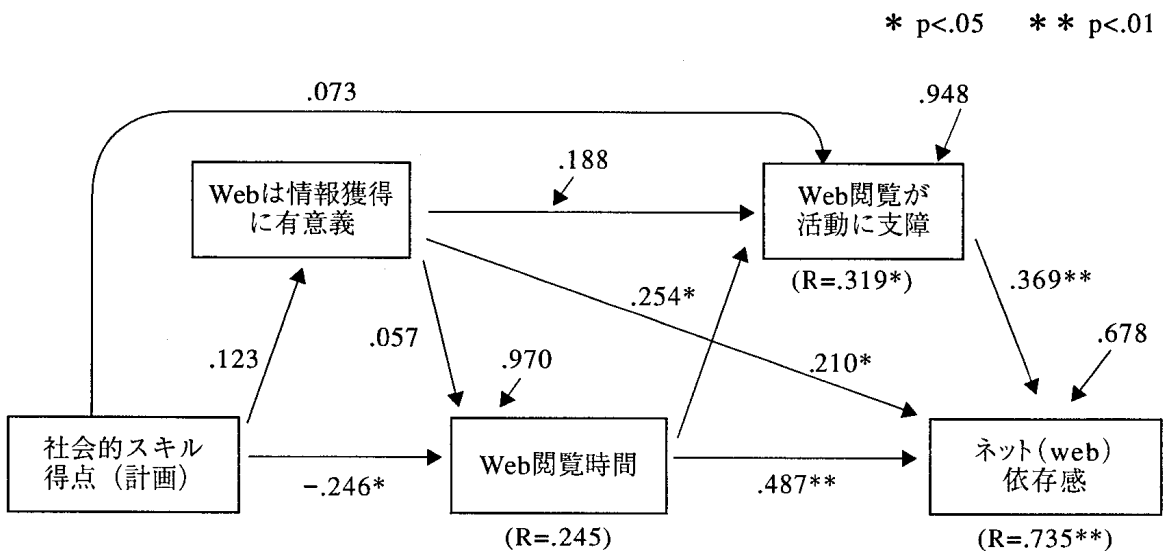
＊ p<.05　＊＊ p<.01

.073

.948

.188

Webは情報獲得に有意義

Web閲覧が活動に支障

(R=.319*)

.369**

.254*

.123

.057

.970

.210*

.678

社会的スキル得点（計画）

Web閲覧時間

ネット(web)依存感

-.246*

.487**

(R=.245)

(R=.735**)